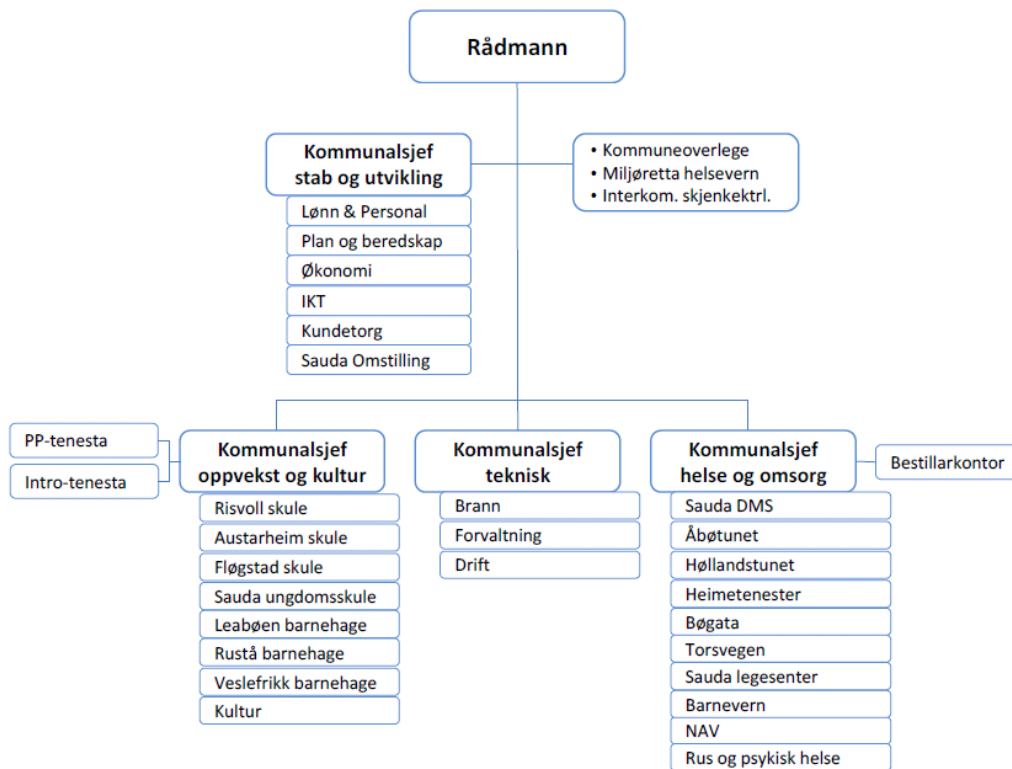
Rådmann

Kommunalsjef stab og utvikling

Lønn & Personal
Plan og beredskap
Økonomi
IKT
Kundetorg
Sauda Omstilling

• Kommuneoverlege
• Miljøretta helsevern
• Interkom. skjenkektrl.

PP-tenesta
Intro-tenesta

Kommunalsjef oppvekst og kultur

Risvoll skule
Austarheim skule
Fløgstad skule
Sauda ungdomsskule
Leabøen barnehage
Ruståå barnehage
Veslefrikk barnehage
Kultur

Kommunalsjef teknisk

Brann
Forvaltning
Drift

Kommunalsjef helse og omsorg

Bestillarkontor

Sauda DMS
Åbøtunet
Høllandstunet
Heimetenester
Bøgata
Torsvegen
Sauda legesenter
Barnevern
NAV
Rus og psykisk helse